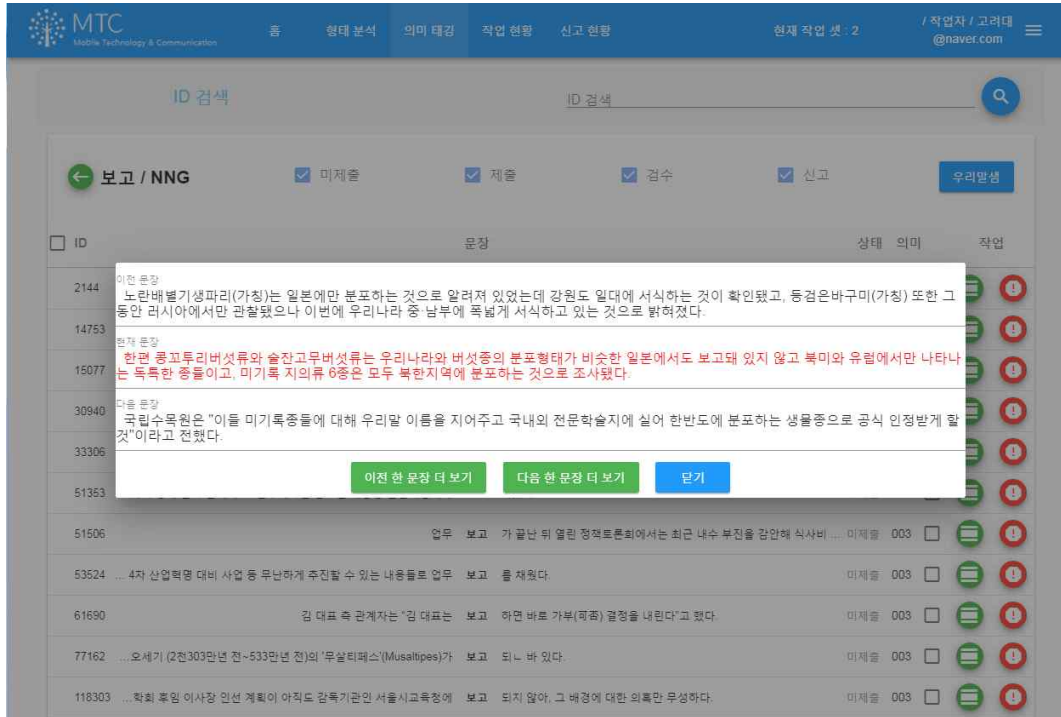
MTC
Mobile Technology & Communication

홈 형태 분석 의미 태깅 작업 현황 신고 현황

현재 작업 셋 : 2

/ 작업자 / 고려대
@naver.com

ID 검색

ID 검색

보고 / NNG

미제출 제출 검수 신고

우리말샘

ID 문장 상태 의미 작업

2144
14753
15077
30940
33306
51353

이전 문장
노란배벌기생파리(가칭)는 일본에만 분포하는 것으로 알려져 있었는데 강원도 일대에 서식하는 것이 확인됐고, 등검은바구미(가칭) 또한 그동안 러시아에서만 관찰됐으나 이번에 우리나라 중·남부에 폭넓게 서식하고 있는 것으로 밝혀졌다.

현재 문장
한편 콩꼬투리버섯류와 술잔고무버섯류는 우리나라와 버섯종의 분포형태가 비슷한 일본에서도 보고돼 있지 않고 북미와 유럽에서만 나타나는 독특한 종들이고, 미기록 지의류 6종은 모두 북한지역에 분포하는 것으로 조사됐다.

다음 문장
국립수목원은 "이들 미기록종들에 대해 우리말 이름을 지어주고 국내외 전문학술지에 실어 한반도에 분포하는 생물종으로 공식 인정받게 할 것"이라고 전했다.

이전 한 문장 더 보기 다음 한 문장 더 보기 닫기

51506 업무 보고 가 끝난 뒤 열린 정책토론회에서는 최근 내수 부진을 감안해 식사비 ... 미제출 003

53524 ... 4차 산업혁명 대비 사업 등 무난하게 추진할 수 있는 내용들로 업무 보고 를 채웠다. 미제출 003

61690 김 대표 측 관계자는 "김 대표는 보고 하면 바로 가부(可否) 결정을 내린다"고 했다. 미제출 003

77162 ...오세기 (2천303만년 전~533만년 전)의 '무살티페스'(Musaltipes)가 보고 되ㄴ 바 있다. 미제출 003

118303 ...학회 후임 이사장 인선 계획이 아직도 감독기관인 서울시교육청에 보고 되지 않아, 그 배경에 대한 의혹만 무성하다. 미제출 003